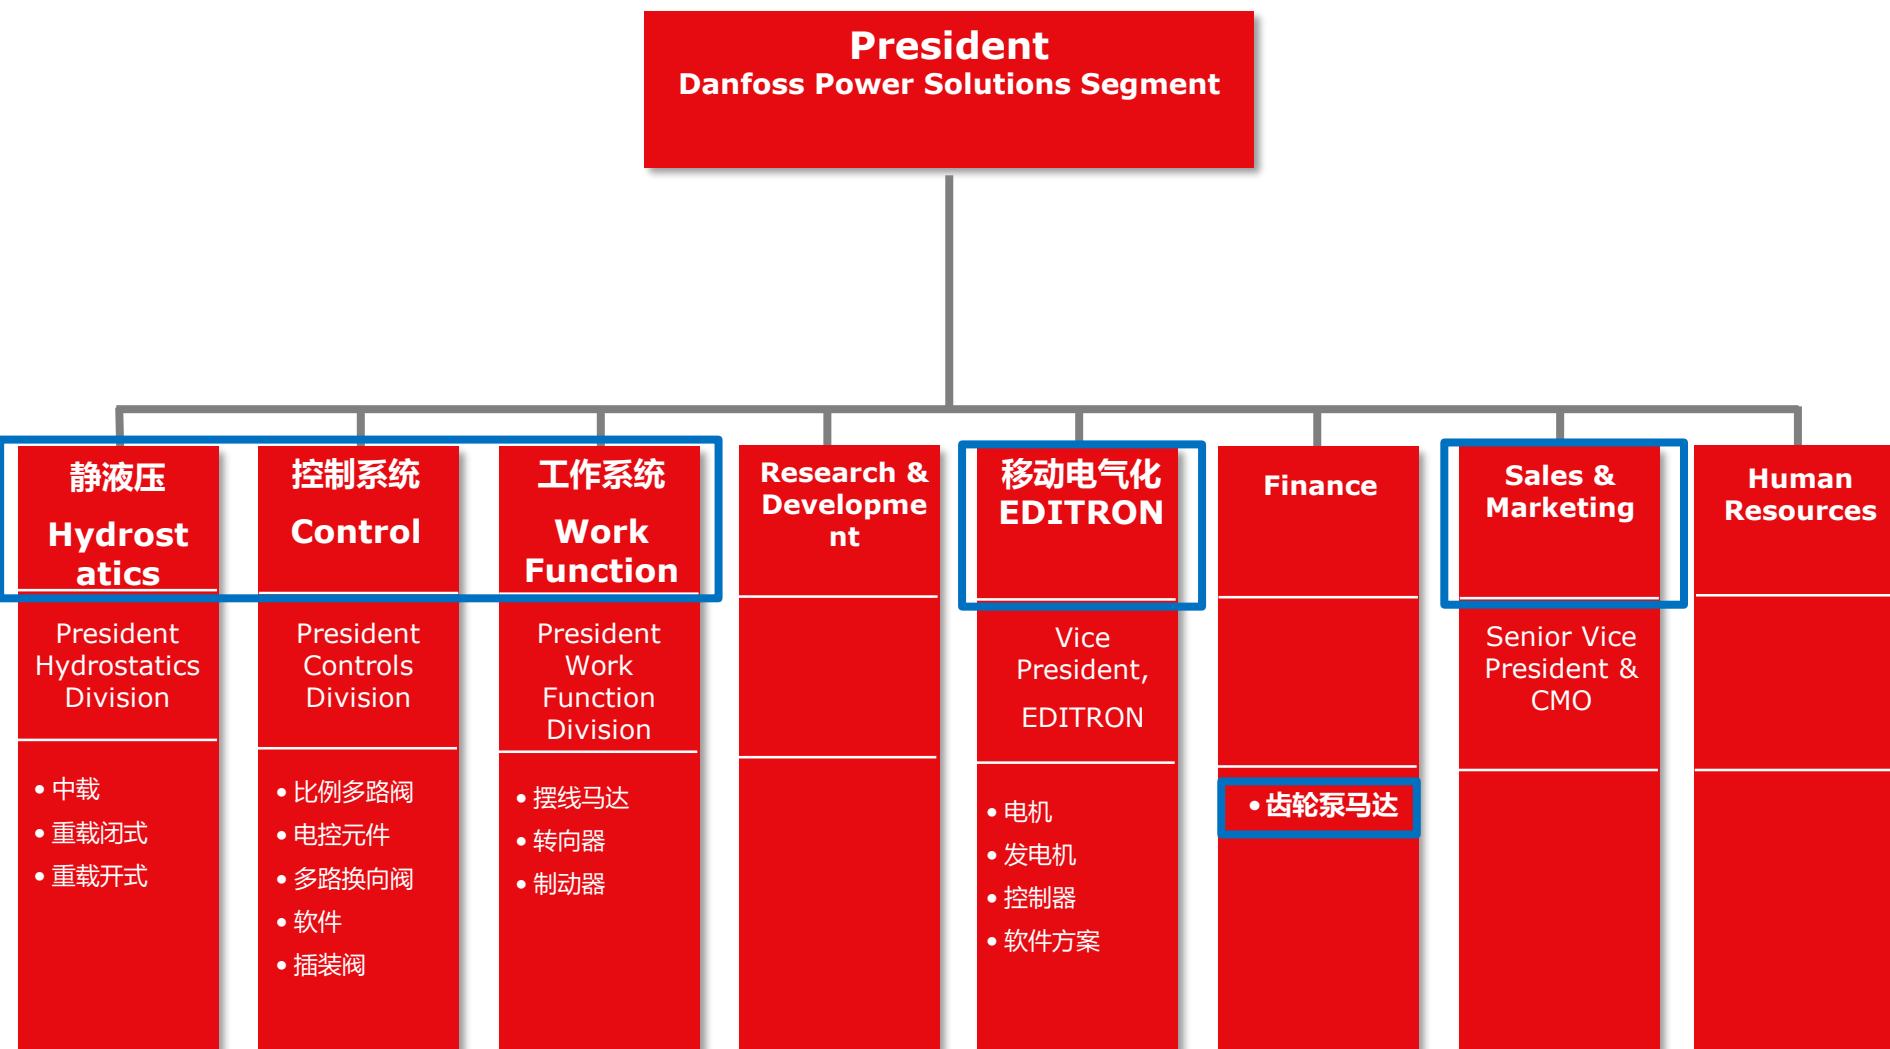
President
Danfoss Power Solutions Segment

静液压
Hydrostatics

President Hydrostatics Division

• 中载
• 重载闭式
• 重载开式

控制系统
Control

President Controls Division

• 比例多路阀
• 电控元件
• 多路换向阀
• 软件
• 插装阀

工作系统
Work Function

President Work Function Division

• 摆线马达
• 转向器
• 制动器

Research & Development

移动电气化
EDITRON

Vice President, EDITRON

• 电机
• 发电机
• 控制器
• 软件方案

Finance

• 齿轮泵马达

Sales & Marketing

Senior Vice President & CMO

Human Resources